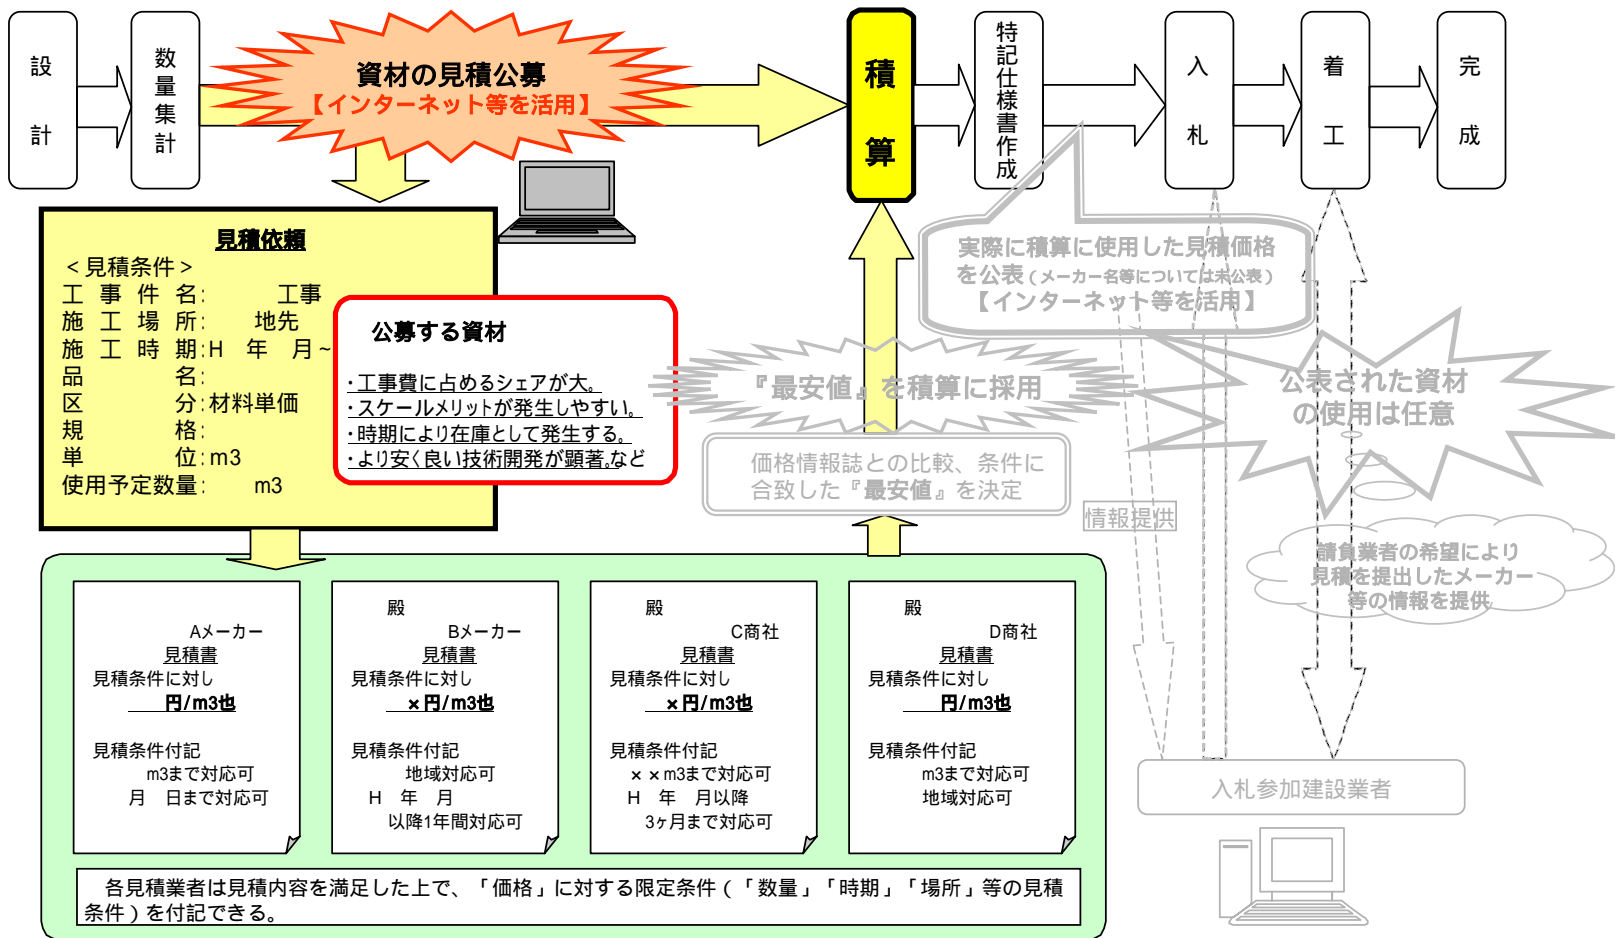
設計

数量集計

資材の見積公募
【インターネット等を活用】

積算

特記仕様書作成

入札

着工

完成

見積依頼
＜見積条件＞
工事件名:　　工事
施工場所:　　地先
施工時期:H　年　月~
品　　名:
区　　分:材料単価
規　　格:
単　　位:m3
使用予定数量:　　m3

公募する資材
・工事費に占めるシェアが大。
・スケールメリットが発生しやすい。
・時期により在庫として発生する。
・より安く良い技術開発が顕著。など

実際に積算に使用した見積価格を公表（メーカー名等については未公表）
【インターネット等を活用】

『最安値』を積算に採用

公表された資材の使用は任意

価格情報誌との比較、条件に合致した『最安値』を決定

情報提供

請負業者の希望により見積を提出したメーカー等の情報を提供

Aメーカー
見積書
見積条件に対し
円/m3也
見積条件付記
m3まで対応可
月　日まで対応可

殿
Bメーカー
見積書
見積条件に対し
×円/m3也
見積条件付記
地域対応可
H　年　月
以降1年間対応可

殿
C商社
見積書
見積条件に対し
×円/m3也
見積条件付記
××m3まで対応可
H　年　月以降
3ヶ月まで対応可

殿
D商社
見積書
見積条件に対し
円/m3也
見積条件付記
m3まで対応可
地域対応可

入札参加建設業者

各見積業者は見積内容を満足した上で、「価格」に対する限定条件（「数量」「時期」「場所」等の見積条件）を付記できる。